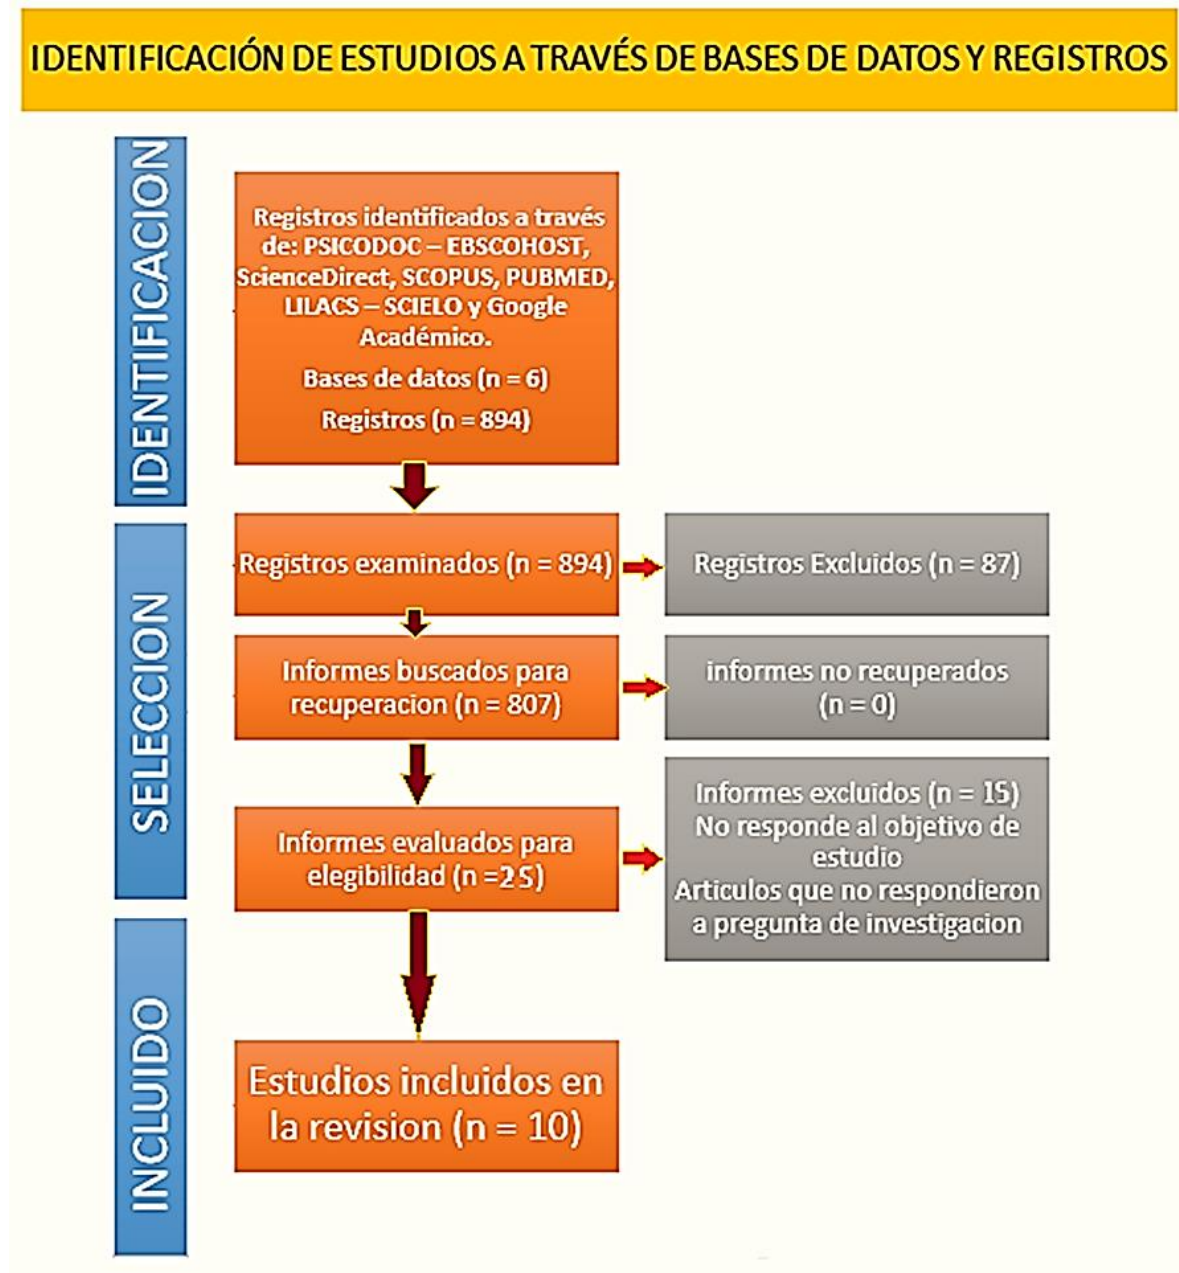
IDENTIFICACIÓN DE ESTUDIOS A TRAVÉS DE BASES DE DATOS Y REGISTROS

IDENTIFICACION

Registros identificados a través de: PSICODOC – EBSCOHOST, ScienceDirect, SCOPUS, PUBMED, LILACS – SCIELO y Google Académico.

Bases de datos (n = 6)

Registros (n = 894)

SELECCION

Registros examinados (n = 894)

Registros Excluidos (n = 87)

Informes buscados para recuperacion (n = 807)

informes no recuperados (n = 0)

Informes evaluados para elegibilidad (n =25)

Informes excluidos (n = 15)
No responde al objetivo de estudio
Articulos que no respondieron a pregunta de investigacion

INCLUIDO

Estudios incluidos en la revision (n = 10)